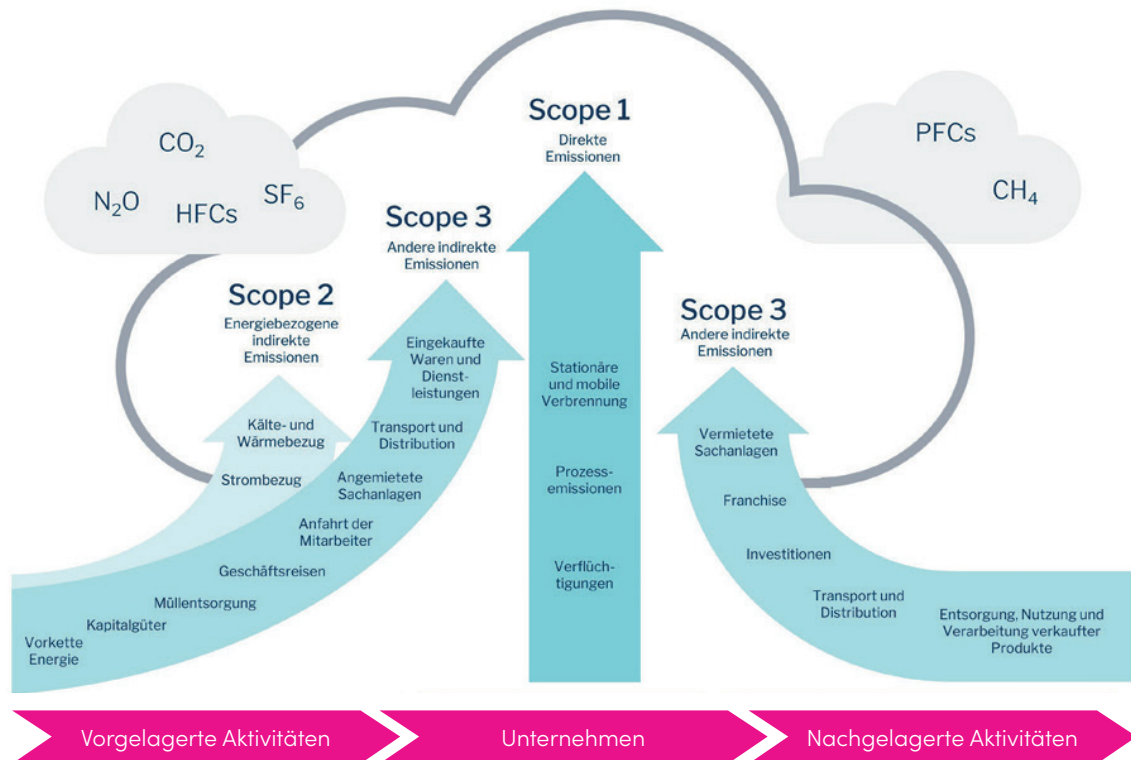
$CO_2$

$N_2O$ HFCs $SF_6$

PFCs

$CH_4$

Scope 1
Direkte Emissionen

Scope 3
Andere indirekte Emissionen

Scope 2
Energiebezogene indirekte Emissionen

Kälte- und Wärmebezug

Strombezug

Eingekaufte Waren und Dienstleistungen

Transport und Distribution

Angemietete Sachanlagen

Anfahrt der Mitarbeiter

Geschäftsreisen

Müllentsorgung

Kapitalgüter

Vorkette Energie

Stationäre und mobile Verbrennung

Prozessemissionen

Verflüchtigungen

Scope 3
Andere indirekte Emissionen

Vermietete Sachanlagen

Franchise

Investitionen

Transport und Distribution

Entsorgung, Nutzung und Verarbeitung verkaufter Produkte

Vorgelagerte Aktivitäten

Unternehmen

Nachgelagerte Aktivitäten